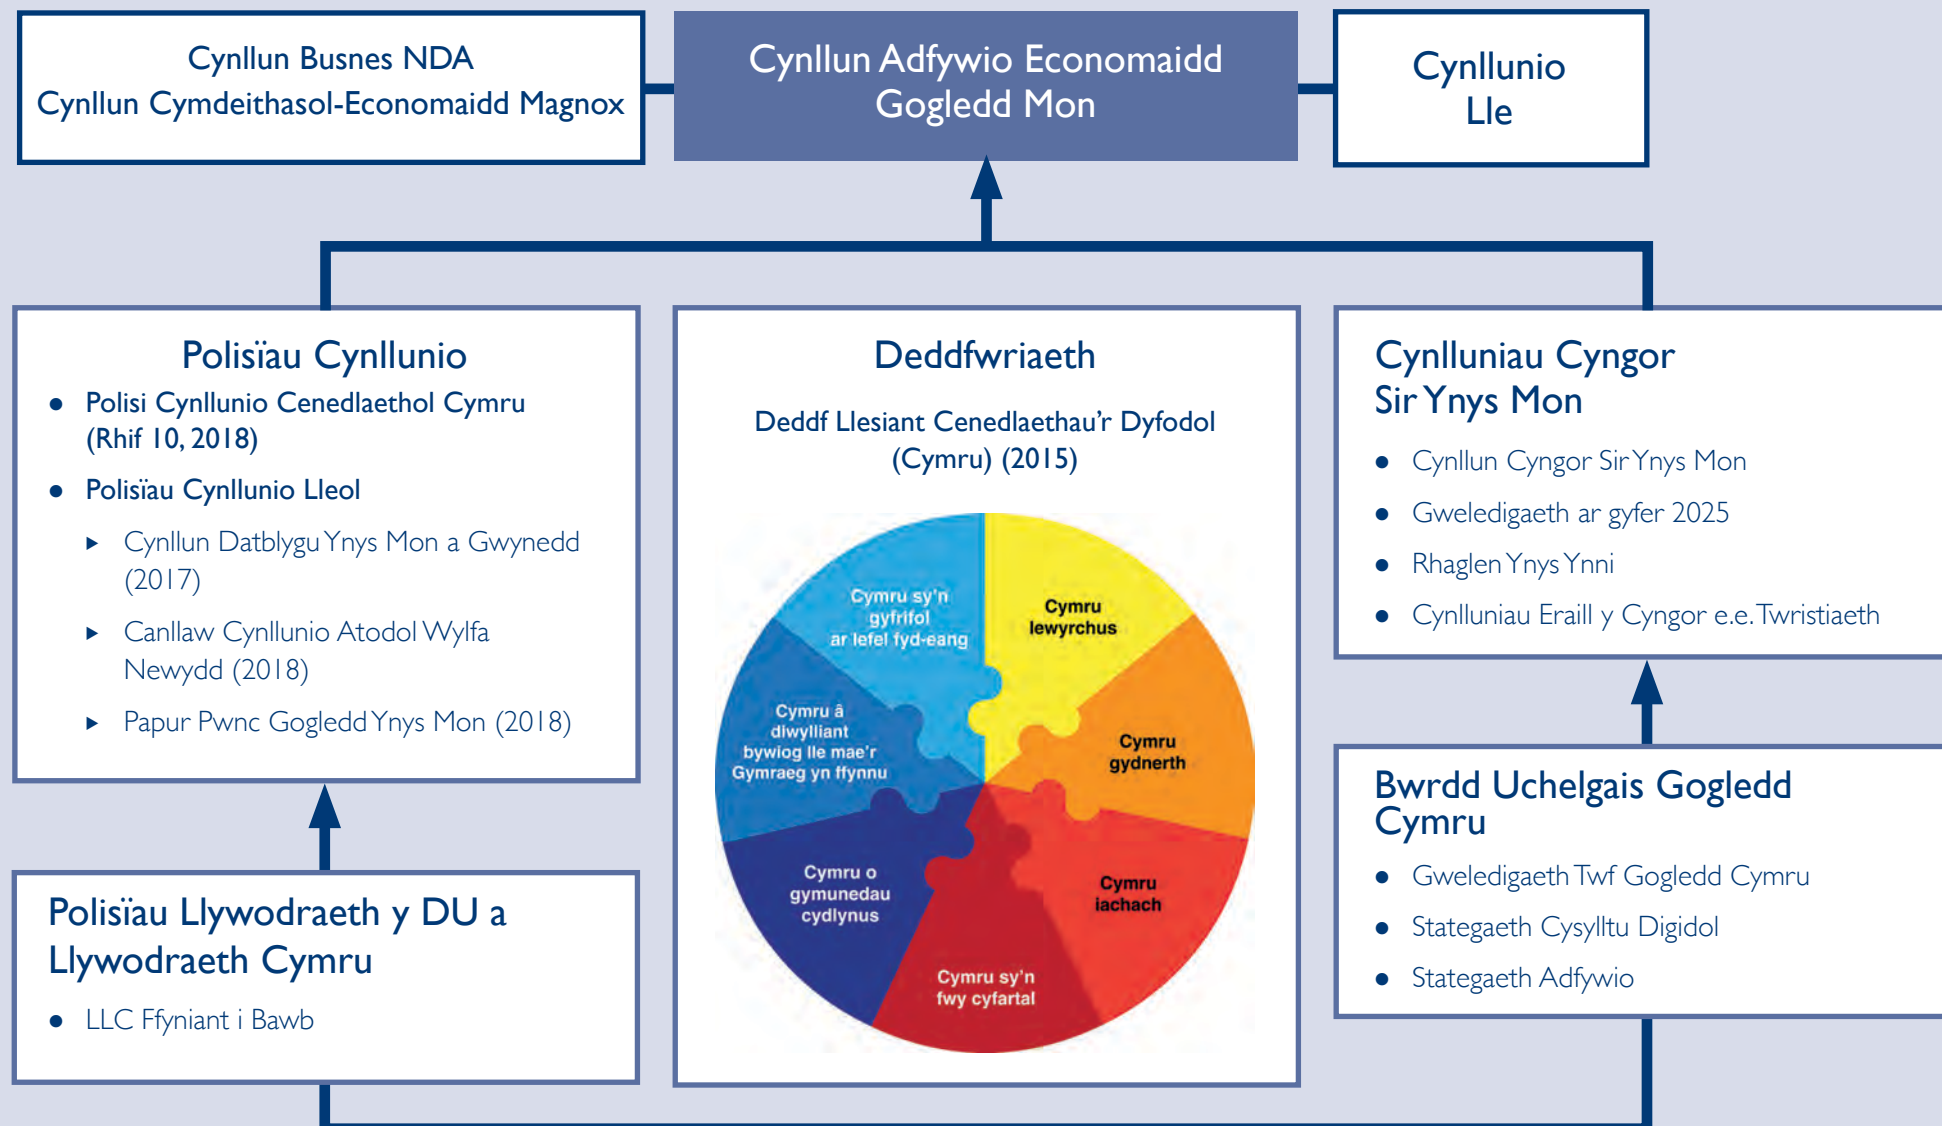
Cynllun Busnes NDA
Cynllun Cymdeithasol-Economaidd Magnox

Cynllun Adfywio Economaidd Gogledd Mon

Cynllunio Lle

Polisïau Cynllunio

- Polisi Cynllunio Cenedlaethol Cymru (Rhif 10, 2018)
- Polisïau Cynllunio Lleol
  - Cynllun Datblygu Ynys Mon a Gwynedd (2017)
  - Canllaw Cynllunio Atodol Wylfa Newydd (2018)
  - Papur Pwnc Gogledd Ynys Mon (2018)

Deddfwriaeth

Deddf Llesiant Cenedlaethau'r Dyfodol (Cymru) (2015)

Cymru sy'n gyfrifol ar lefel fyd-eang
Cymru lewyrchus
Cymru â diwylliant bywiog lle mae'r Gymraeg yn ffynnu
Cymru gydnerth
Cymru o gymunedau cydlynus
Cymru iachach
Cymru sy'n fwy cyfartal

Cynlluniau Cyngor Sir Ynys Mon

- Cynllun Cyngor Sir Ynys Mon
- Gweledigaeth ar gyfer 2025
- Rhaglen Ynys Ynni
- Cynlluniau Eraill y Cyngor e.e. Twristiaeth

Polisïau Llywodraeth y DU a Llywodraeth Cymru

- LLC Ffyniant i Bawb

Bwrdd Uchelgais Gogledd Cymru

- Gweledigaeth Twf Gogledd Cymru
- Stategaeth Cysylltu Digidol
- Stategaeth Adfywio